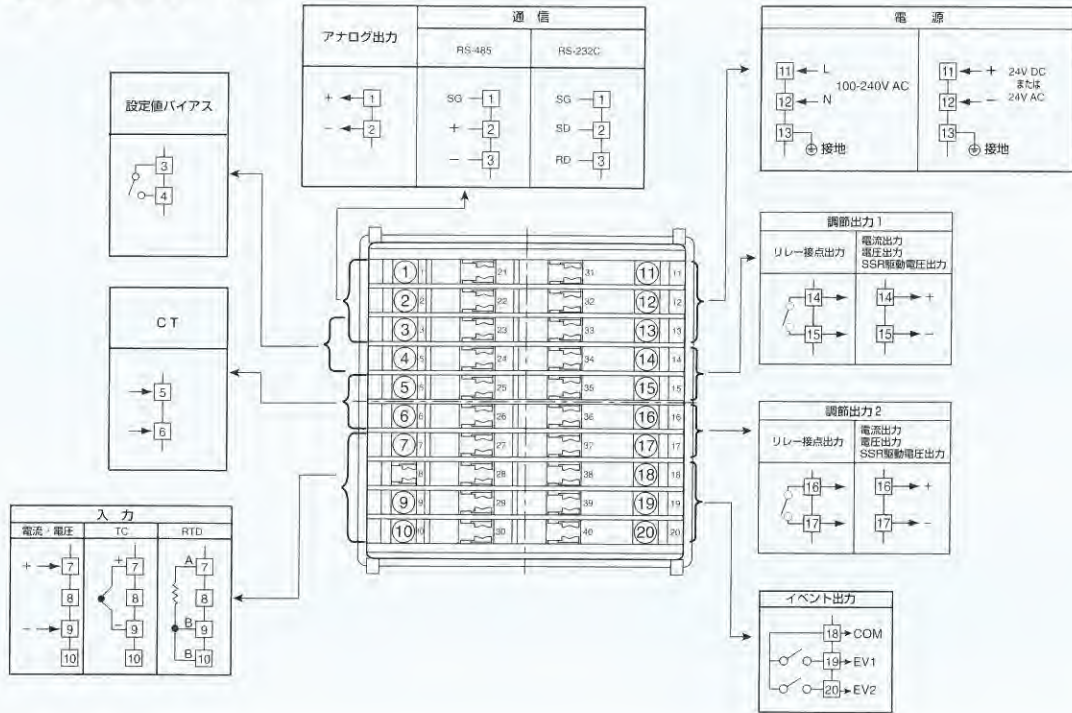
| アナログ出力 | 通信 RS-485 | 通信 RS-232C |
|---|---|---|
| + 1<br>− 2 | SG 1<br>+ 2<br>− 3 | SG 1<br>SD 2<br>RD 3 |

設定値バイアス
3
4

| 電源 | |
|---|---|
| 11 L<br>12 N 100-240V AC<br>13 接地 | 11 + 24V DC または 24V AC<br>12 −<br>13 接地 |

調節出力 1

| リレー接点出力 | 電流出力 電圧出力 SSR駆動電圧出力 |
|---|---|
| 14<br>15 | 14 +<br>15 − |

C T
5
6

① 1 21 31 ⑪ 11
② 2 22 32 ⑫ 12
③ 3 23 33 ⑬ 13
④ 4 24 34 ⑭ 14
⑤ 5 25 35 ⑮ 15
⑥ 6 26 36 ⑯ 16
⑦ 7 27 37 ⑰ 17
8 28 38 ⑱ 18
⑨ 9 29 39 ⑲ 19
⑩ 10 30 40 ⑳ 20

調節出力 2

| リレー接点出力 | 電流出力 電圧出力 SSR駆動電圧出力 |
|---|---|
| 16<br>17 | 16 +<br>17 − |

入力

| 電流・電圧 | TC | RTD |
|---|---|---|
| + 7<br>8<br>− 9<br>10 | + 7<br>8<br>− 9<br>10 | A 7<br>8<br>B 9<br>B 10 |

イベント出力
18 COM
19 EV1
20 EV2